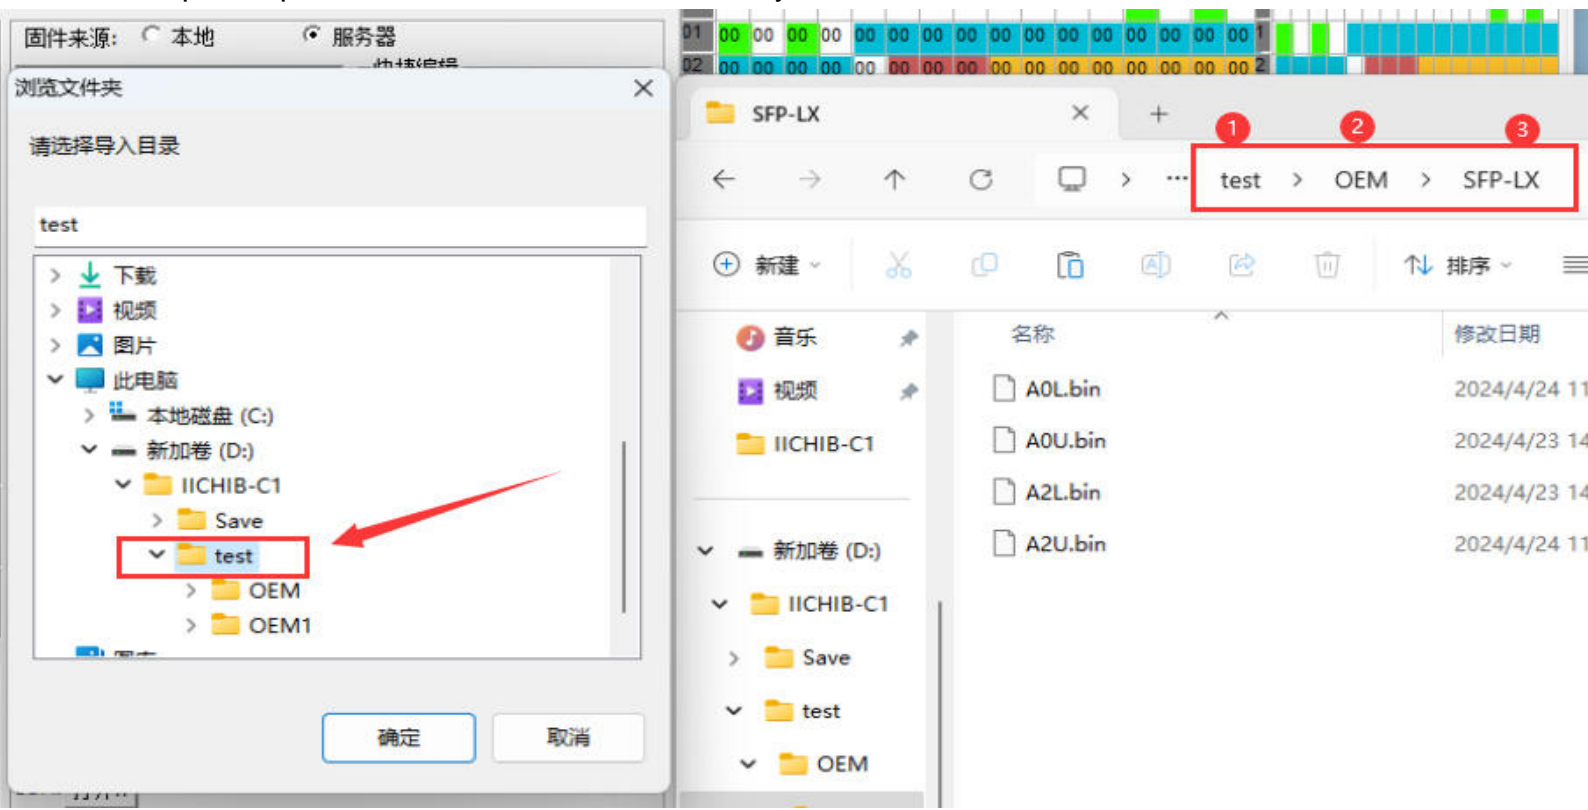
固件来源: 本地 服务器

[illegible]

浏览文件夹

请选择导入目录

test

下载
视频
图片
此电脑
本地磁盘 (C:)
新加卷 (D:)
IICHIB-C1
Save
test
OEM
OEM1
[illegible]

确定 取消

| 01 | 00 | 00 | 00 | 00 | 00 | 00 | 00 | 00 | 00 | 00 | 00 | 00 | 00 | 00 | 00 | 00 | 1 |
|---|---|---|---|---|---|---|---|---|---|---|---|---|---|---|---|---|---|
| 02 | 00 | 00 | 00 | 00 | 00 | 00 | 00 | 00 | 00 | 00 | 00 | 00 | 00 | 00 | 00 | 00 | 2 |

SFP-LX

1 2 3

test > OEM > SFP-LX

新建 排序

音乐
视频
IICHIB-C1
新加卷 (D:)
IICHIB-C1
Save
test
OEM

| 名称 | 修改日期 |
|---|---|
| A0L.bin | 2024/4/24 11 |
| A0U.bin | 2024/4/23 14 |
| A2L.bin | 2024/4/23 14 |
| A2U.bin | 2024/4/24 11 |